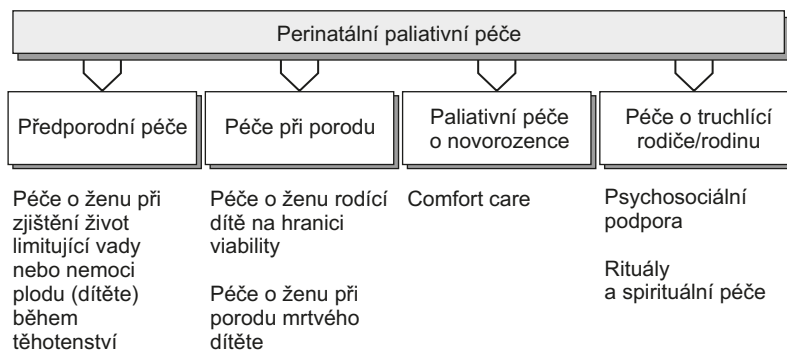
Perinatální paliativní péče

Předporodní péče

Péče při porodu

Paliativní péče o novorozence

Péče o truchlící rodiče/rodinu

Péče o ženu při zjištění život limitující vady nebo nemoci plodu (dítěte) během těhotenství

Péče o ženu rodící dítě na hranici viability

Péče o ženu při porodu mrtvého dítěte

Comfort care

Psychosociální podpora

Rituály a spirituální péče